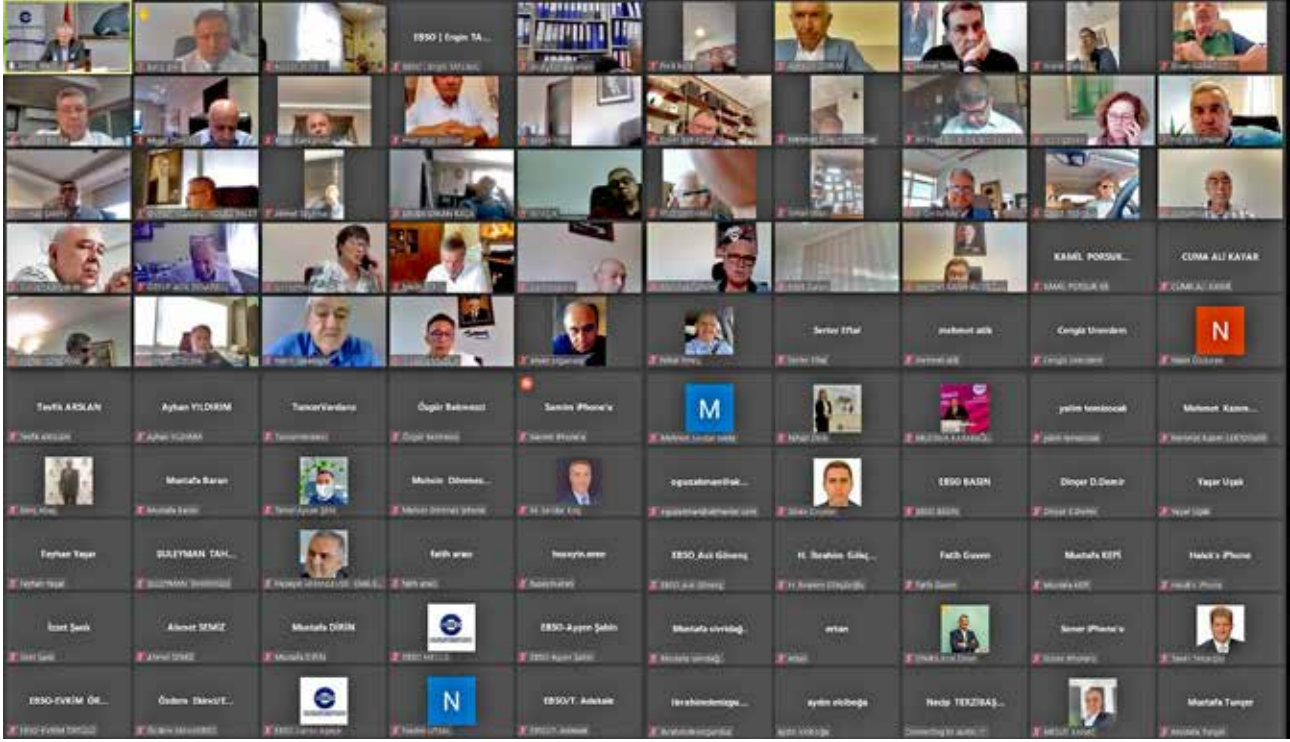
EBSO | Engin TA...

KAMİL PORSUK...

CUMA ALİ KAYAR

Sertav Eftal

mehmet atik

Cengiz Ünverdem

N

Tevfik ARSLAN

Ayhan YILDIRIM

TamerVerdanu

Özgür Bekmezci

Semim iPhone'u

M

yalim temizocak

Mehmet Kazım...

Mustafa Baran

Muhsin Dönmez...

oguzakmanthak...

EBSO BASIN

Dinçer D.Demir

Yaşar Uşak

Feyhan Yaşar

SULEYMAN TAH...

fatih aracı

huseyin.ener

EBSO_Asil Gönenç

H. İbrahim Güleç...

Fatih Guven

Mustafa KEPİ

Haluk's iPhone

İzzet Şanlı

Alemer SENGİZ

Mustafa DİRİN

EBSO-Ayşen Şahin

Mustafa sivridağ...

ertan

Soner iPhone'u

EBSO-EVRİM ÖR...

Özdere Ekinci/E...

N

EBSO/T. Adakale

ibrahimdemirgu...

aydın ekiboğa

Necip TEZBAŞ...

Mustafa Tunçer